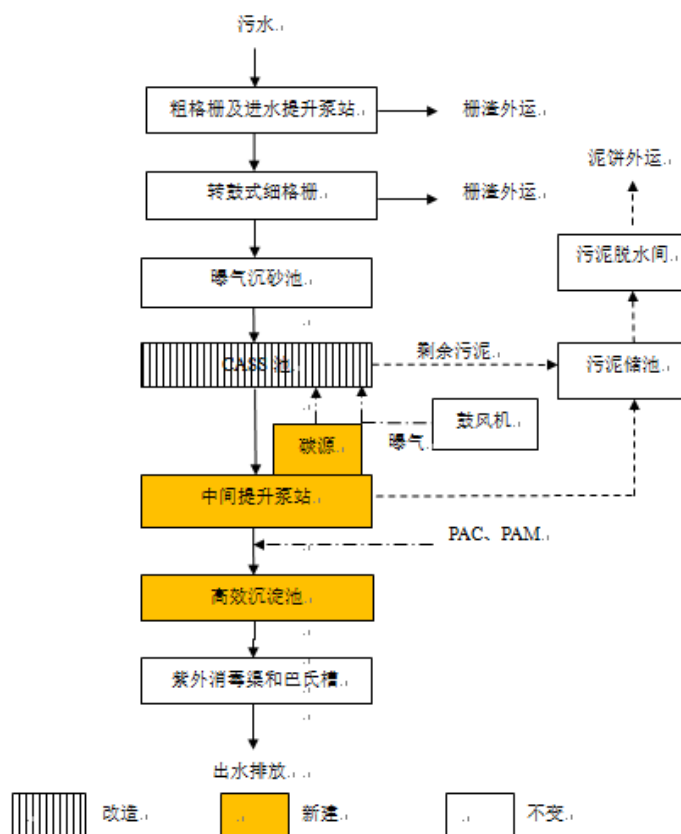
污水

粗格栅及进水提升泵站

栅渣外运

转鼓式细格栅

栅渣外运

泥饼外运

污泥脱水间

曝气沉砂池

CASS池

剩余污泥

污泥储池

鼓风机

碳源

曝气

中间提升泵站

PAC、PAM

高效沉淀池

紫外消毒渠和巴氏槽

出水排放

改造

新建

不变